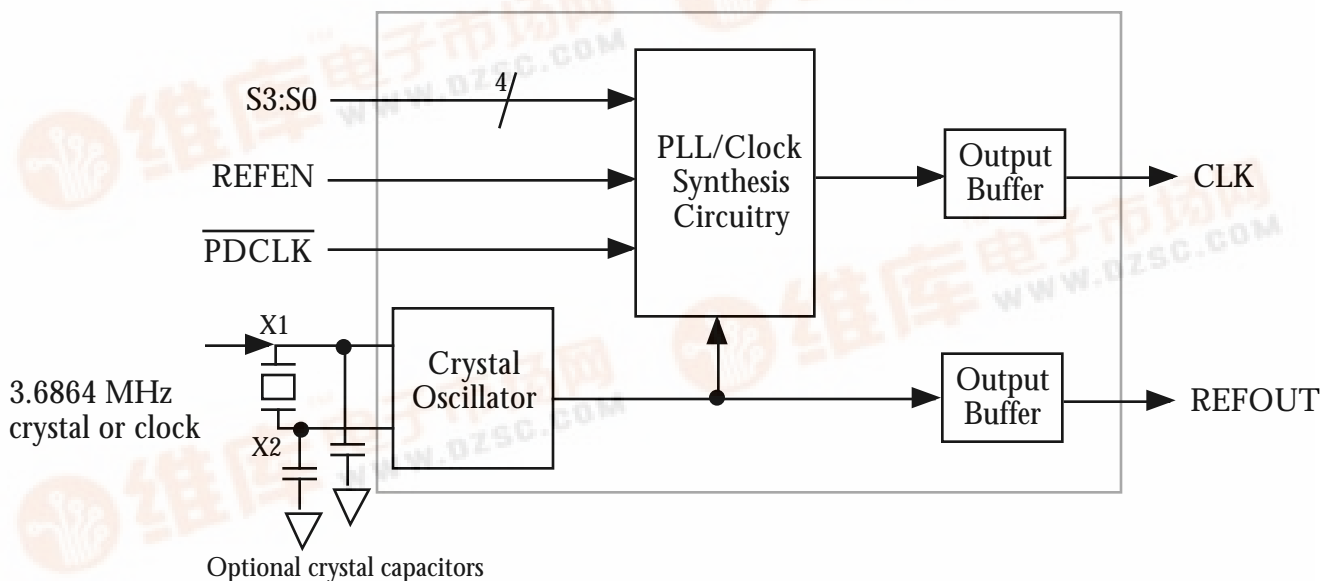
S3:S0
4
REFEN
$\overline{\text{PDCLK}}$
PLL/Clock Synthesis Circuitry
Output Buffer
CLK
X1
3.6864 MHz crystal or clock
X2
Crystal Oscillator
Output Buffer
REFOUT
Optional crystal capacitors
维库电子市场网 WWW.DZSC.COM
维库电子市场网 WWW.DZSC.COM
维库电子市场网 WWW.DZSC.COM